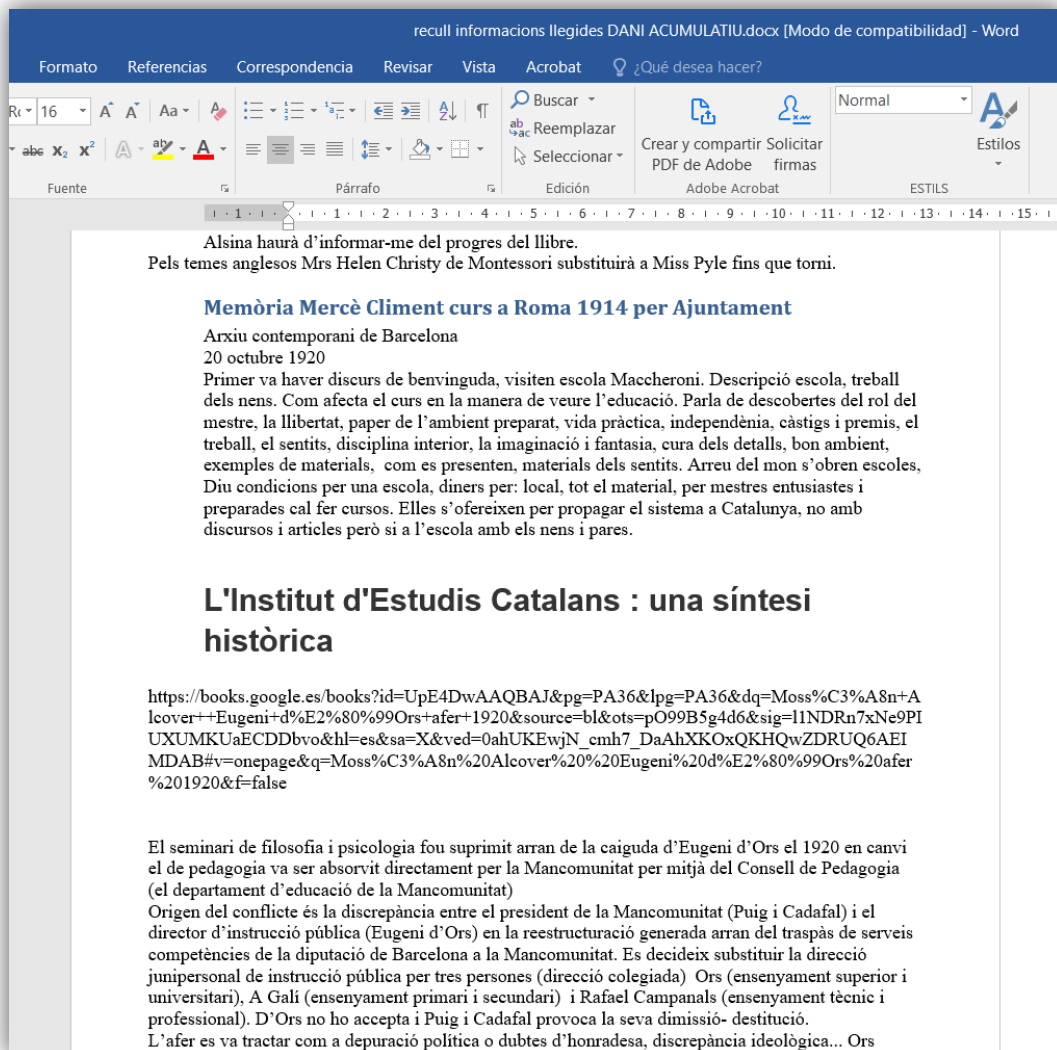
recull informacions llegides DANI ACUMULATIU.docx [Modo de compatibilidad] - Word

Formato Referencias Correspondencia Revisar Vista Acrobat ¿Qué desea hacer?

Rc 16 A A Aa

abc $x_2$ $x^2$ A

Fuente

Párrafo

Buscar
Reemplazar
Seleccionar
Edición

Crear y compartir PDF de Adobe
Solicitar firmas
Adobe Acrobat

Normal
Estilos
ESTILS

1 · 1 · 2 · 3 · 4 · 5 · 6 · 7 · 8 · 9 · 10 · 11 · 12 · 13 · 14 · 15

Alsina haurà d'informar-me del progres del llibre.
Pels temes anglesos Mrs Helen Christy de Montessori substituirà a Miss Pyle fins que torni.

Memòria Mercè Climent curs a Roma 1914 per Ajuntament

Arxiu contemporani de Barcelona
20 octubre 1920
Primer va haver discurs de benvinguda, visiten escola Maccheroni. Descripció escola, treball dels nens. Com afecta el curs en la manera de veure l'educació. Parla de descobertes del rol del mestre, la llibertat, paper de l'ambient preparat, vida pràctica, independència, càstigs i premis, el treball, el sentits, disciplina interior, la imaginació i fantasia, cura dels detalls, bon ambient, exemples de materials, com es presenten, materials dels sentits. Arreu del mon s'obren escoles, Diu condicions per una escola, diners per: local, tot el material, per mestres entusiastes i preparades cal fer cursos. Elles s'ofereixen per propagar el sistema a Catalunya, no amb discursos i articles però si a l'escola amb els nens i pares.

L'Institut d'Estudis Catalans : una síntesi històrica

https://books.google.es/books?id=UpE4DwAAQBAJ&pg=PA36&lpg=PA36&dq=Moss%C3%A8n+Alcover++Eugeni+d%E2%80%99Ors+afer+1920&source=bl&ots=pO99B5g4d6&sig=l1NDRn7xNe9PIUXUMKUaECDDbvo&hl=es&sa=X&ved=0ahUKEwjN_cmh7_DaAhXKOxQKHQwZDRUQ6AEIMDAB#v=onepage&q=Moss%C3%A8n%20Alcover%20%20Eugeni%20d%E2%80%99Ors%20afer%201920&f=false

El seminari de filosofia i psicologia fou suprimit arran de la caiguda d'Eugeni d'Ors el 1920 en canvi el de pedagogia va ser absorvit directament per la Mancomunitat per mitjà del Consell de Pedagogia (el departament d'educació de la Mancomunitat)
Origen del conflicte és la discrepància entre el president de la Mancomunitat (Puig i Cadafal) i el director d'instrucció pública (Eugeni d'Ors) en la reestructuració generada arran del traspàs de serveis competències de la diputació de Barcelona a la Mancomunitat. Es decideix substituir la direcció junipersonal de instrucció pública per tres persones (direcció colegiada) Ors (ensenyament superior i universitari), A Galí (ensenyament primari i secundari) i Rafael Campanals (ensenyament tècnic i professional). D'Ors no ho accepta i Puig i Cadafal provoca la seva dimissió- destitució.
L'afer es va tractar com a depuració política o dubtes d'honradesa, discrepància ideològica... Ors